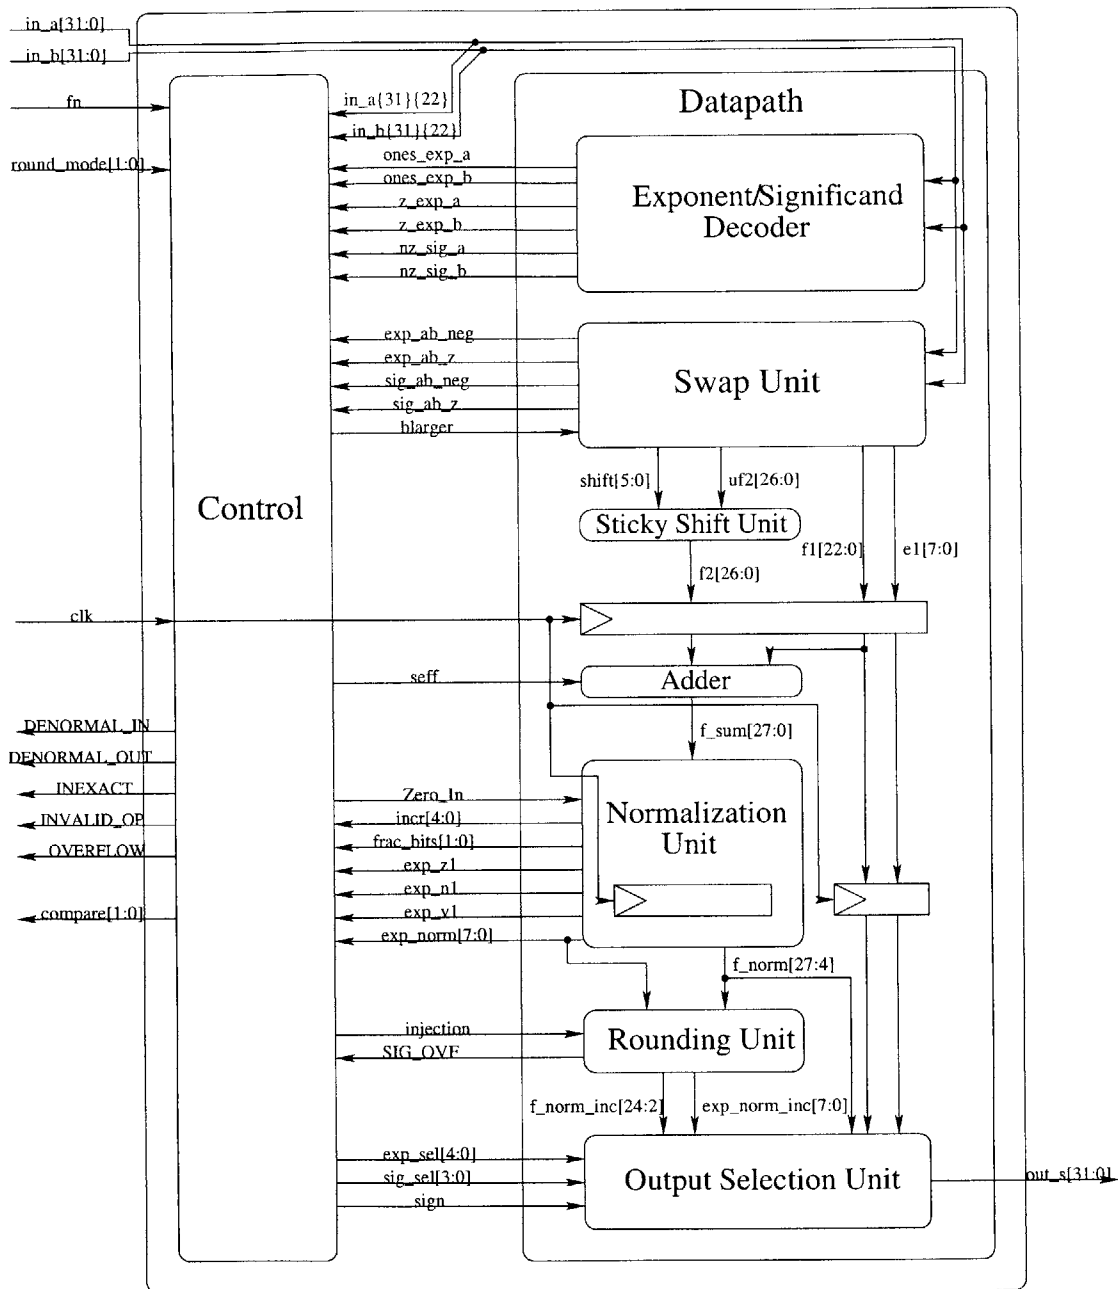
in_a[31:0]
in_b[31:0]
fn
round_mode[1:0]
in_a{31}{22}
in_b{31}{22}
Datapath
ones_exp_a
ones_exp_b
z_exp_a
z_exp_b
nz_sig_a
nz_sig_b
Exponent/Significand Decoder
exp_ab_neg
exp_ab_z
sig_ab_neg
sig_ab_z
blarger
Swap Unit
Control
shift[5:0]
uf2[26:0]
Sticky Shift Unit
f1[22:0]
e1[7:0]
f2[26:0]
clk
seff
Adder
DENORMAL_IN
DENORMAL_OUT
INEXACT
INVALID_OP
OVERFLOW
compare[1:0]
f_sum[27:0]
Zero_In
incr[4:0]
frac_bits[1:0]
exp_z1
exp_n1
exp_v1
exp_norm[7:0]
Normalization Unit
f_norm[27:4]
injection
SIG_OVF
Rounding Unit
f_norm_inc[24:2]
exp_norm_inc[7:0]
exp_sel[4:0]
sig_sel[3:0]
sign
Output Selection Unit
out_s[31:0]